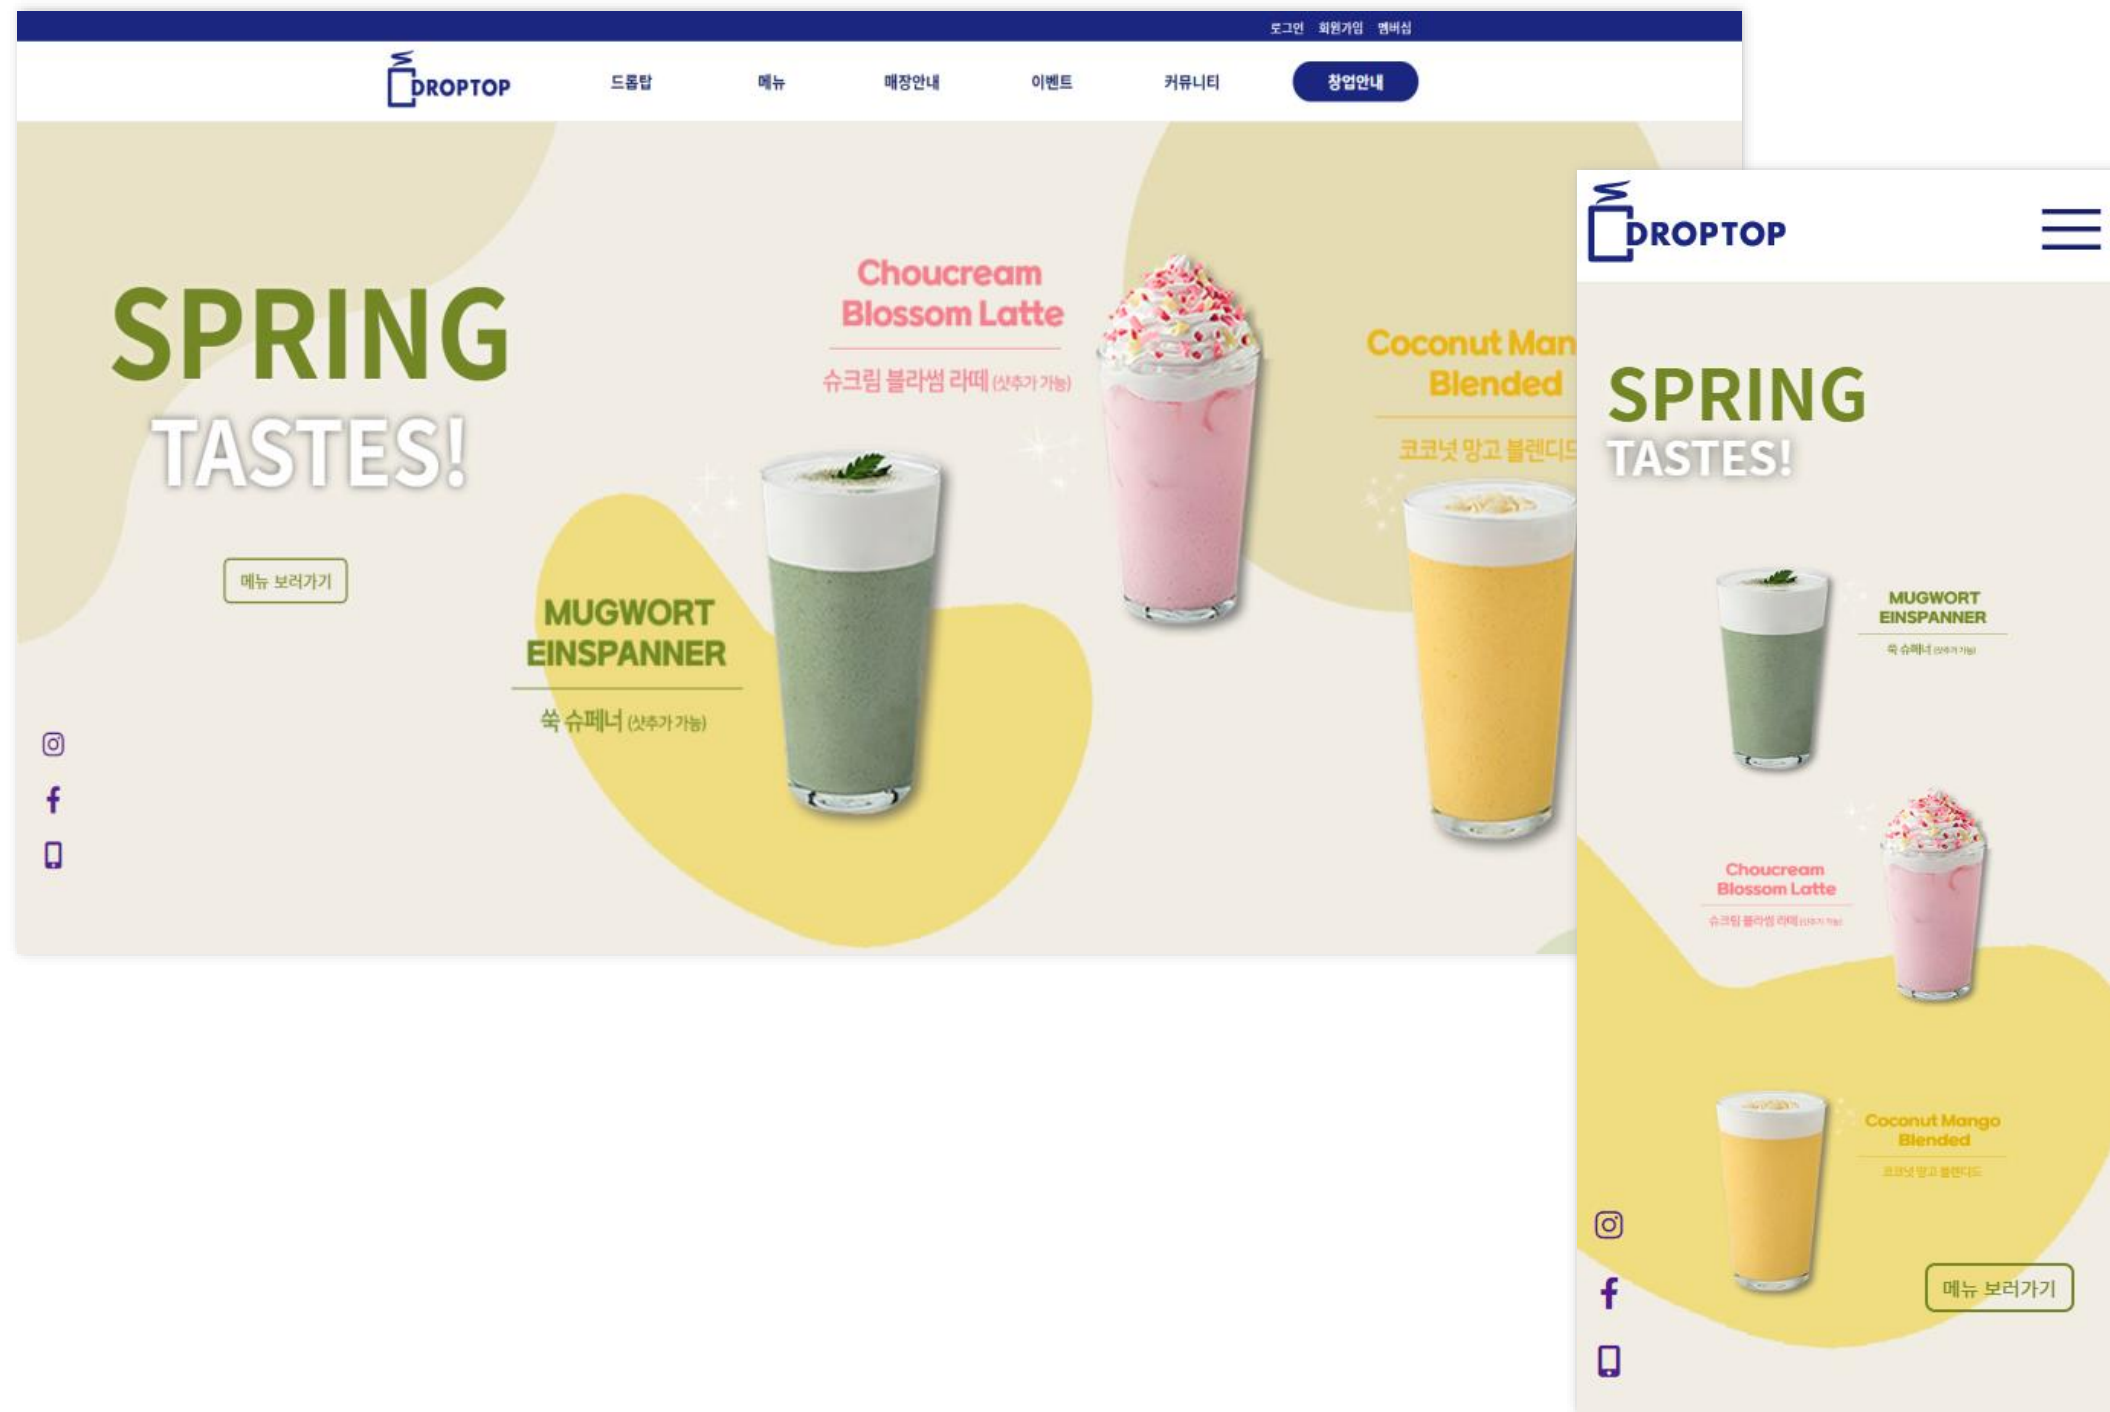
로그인 회원가입 멤버십

DROPTOP

드롭탑 메뉴 매장안내 이벤트 커뮤니티 창업안내

SPRING
TASTES!

메뉴 보러가기

Choucream Blossom Latte
슈크림 블라썸 라떼 (샷추가 가능)

Coconut Man
Blended
코코넛 망고 블렌디드

MUGWORT EINSPANNER
쑥 슈페너 (샷추가 가능)

DROPTOP

SPRING
TASTES!

MUGWORT EINSPANNER
쑥 슈페너 (샷추가 가능)

Choucream Blossom Latte
슈크림 블라썸 라떼 (샷추가 가능)

Coconut Mango Blended
코코넛 망고 블렌디드

메뉴 보러가기